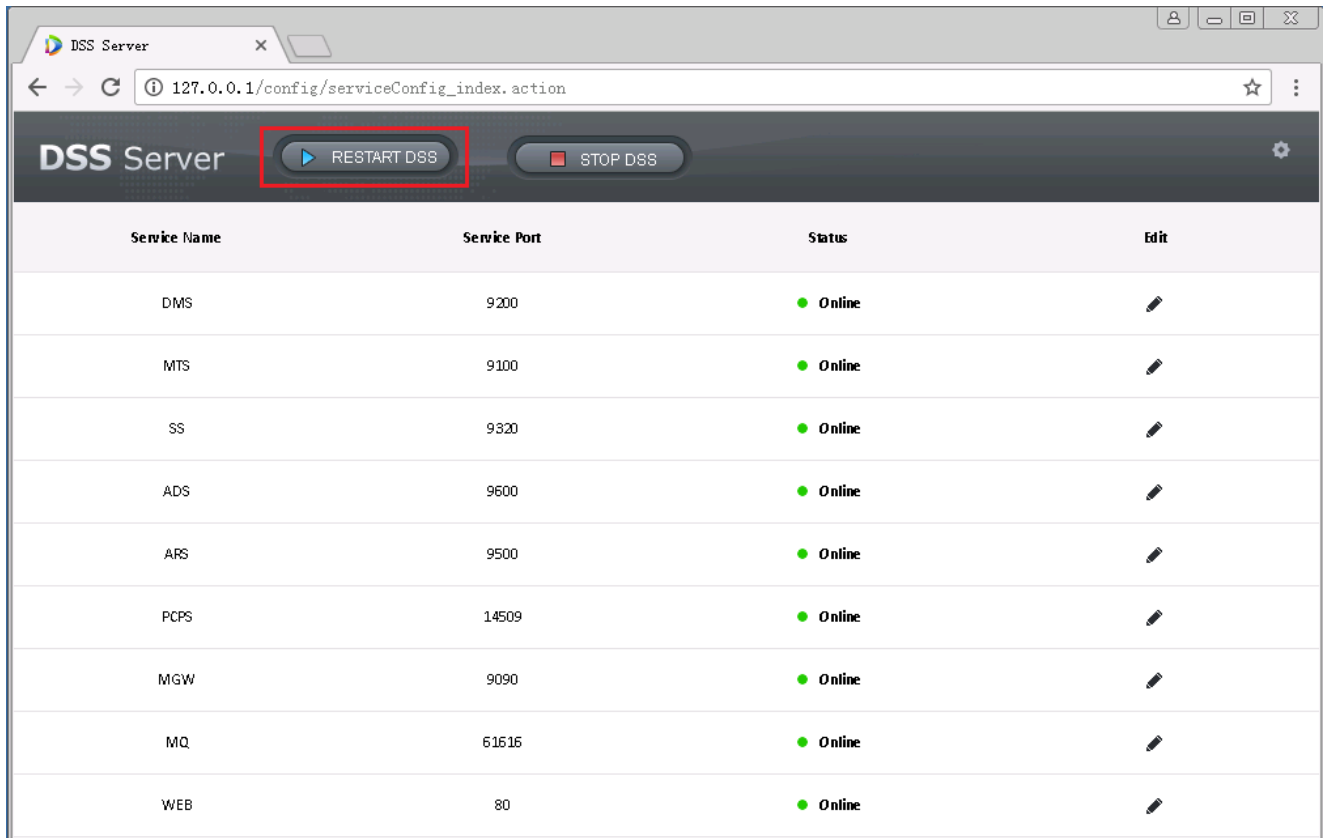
DSS Server ×

127.0.0.1/config/serviceConfig_index.action

DSS Server RESTART DSS STOP DSS

| Service Name | Service Port | Status | Edit |
|---|---|---|---|
| DMS | 9200 | Online | |
| MTS | 9100 | Online | |
| SS | 9320 | Online | |
| ADS | 9600 | Online | |
| ARS | 9500 | Online | |
| PCPS | 14509 | Online | |
| MGW | 9090 | Online | |
| MQ | 61616 | Online | |
| WEB | 80 | Online | |